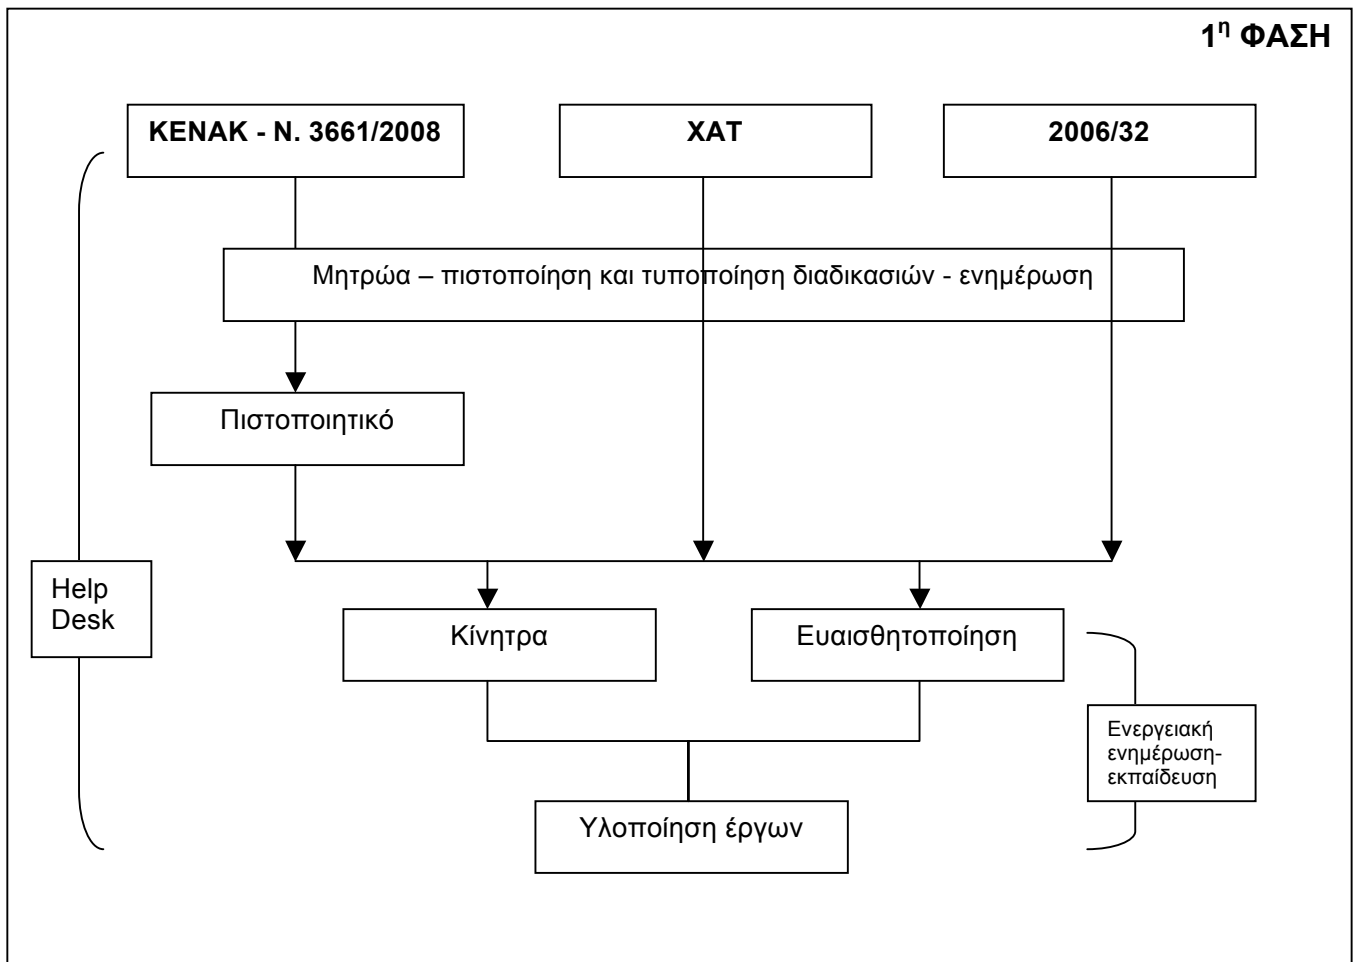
1$^η$ ΦΑΣΗ

ΚΕΝΑΚ - Ν. 3661/2008

ΧΑΤ

2006/32

Μητρώα – πιστοποίηση και τυποποίηση διαδικασιών - ενημέρωση

Πιστοποιητικό

Help Desk

Κίνητρα

Ευαισθητοποίηση

Ενεργειακή ενημέρωση-εκπαίδευση

Υλοποίηση έργων